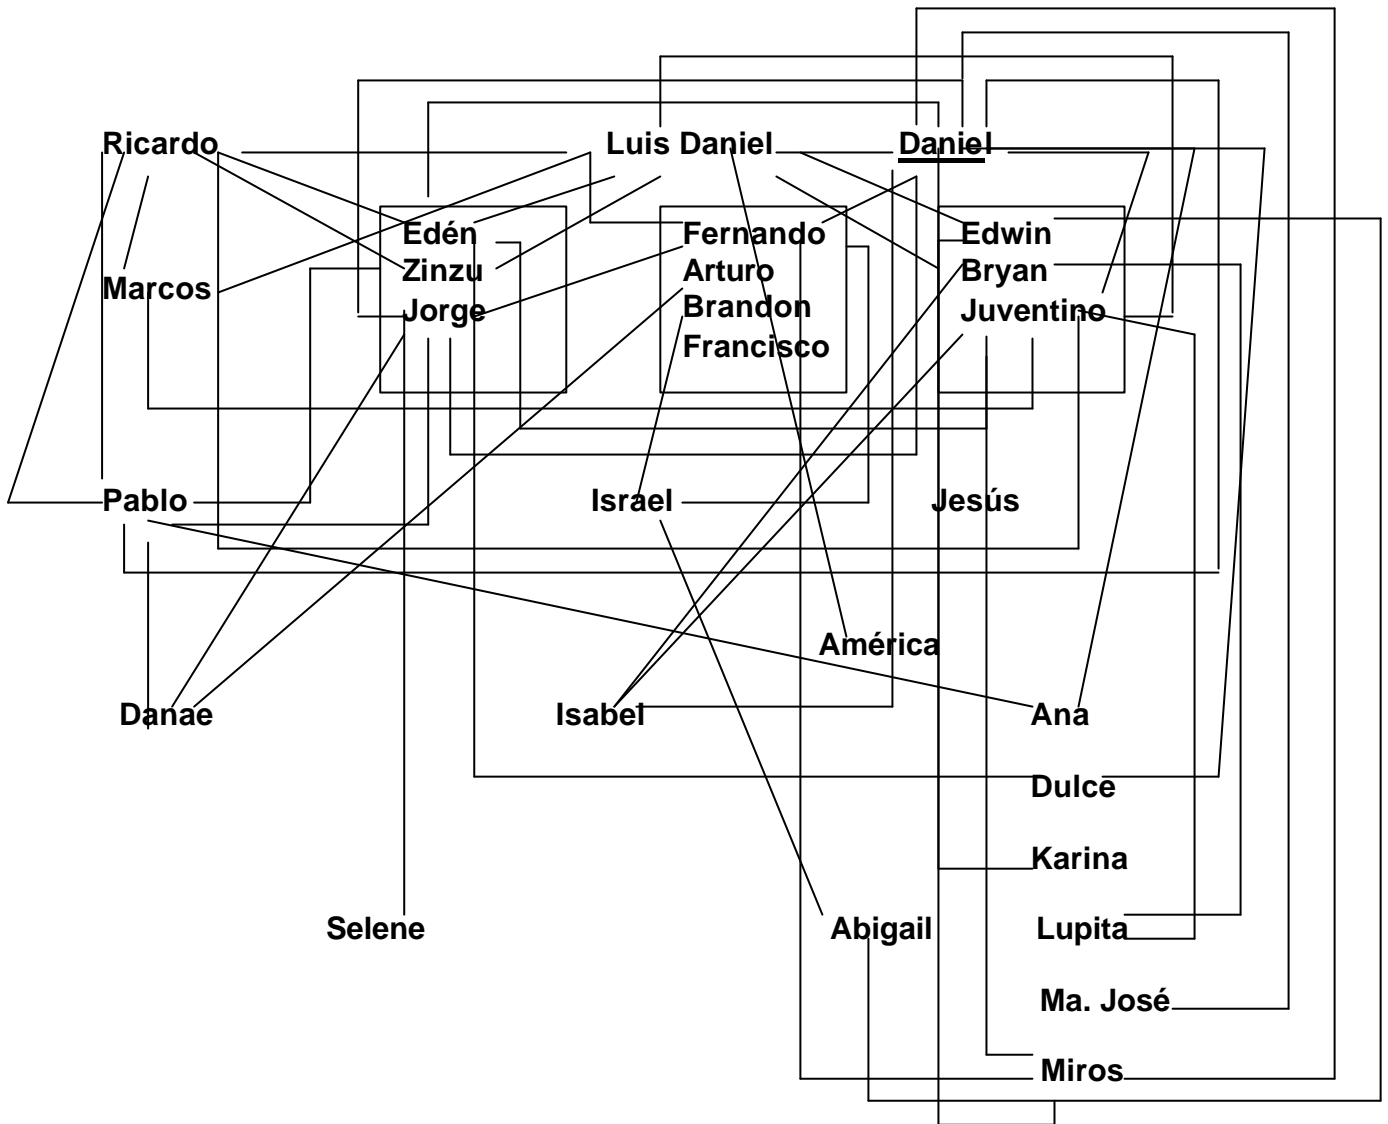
Ricardo
Luis Daniel
Daniel
Edén
Zinzu
Jorge
Fernando
Arturo
Brandon
Francisco
Edwin
Bryan
Juventino
Marcos
Pablo
Israel
Jesús
América
Danae
Isabel
Ana
Dulce
Karina
Selene
Abigail
Lupita
Ma. José
Miros